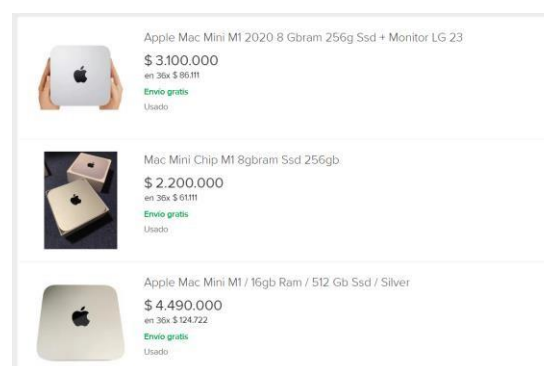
Apple Mac Mini M1 2020 8 Gbram 256g Ssd + Monitor LG 23

$ 3.100.000

en 36x $ 86.111

Envío gratis

Usado

Mac Mini Chip M1 8gbram Ssd 256gb

$ 2.200.000

en 36x $ 61.111

Envío gratis

Usado

Apple Mac Mini M1 / 16gb Ram / 512 Gb Ssd / Silver

$ 4.490.000

en 36x $ 124.722

Envío gratis

Usado